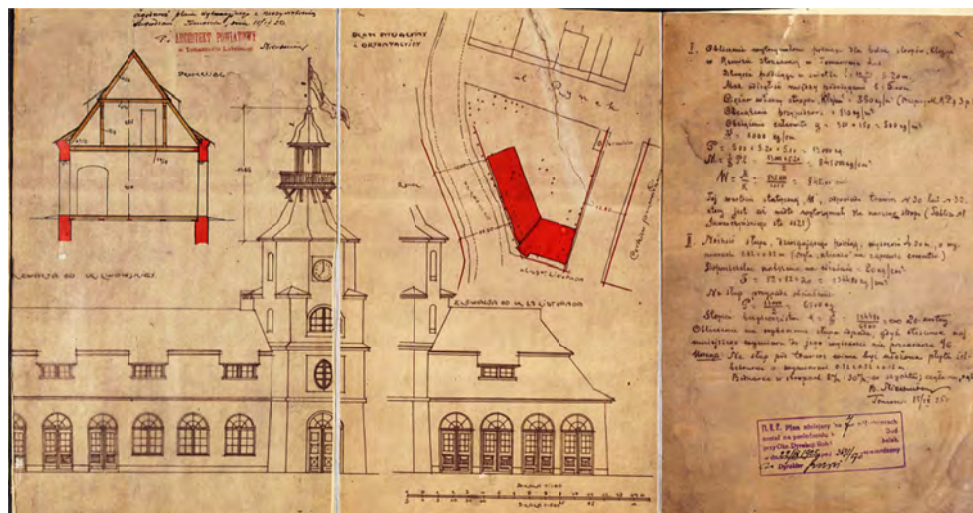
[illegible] Tomaszów, dnia 19/VI 30.

ARCHITEKT POWIATOWY w Tomaszowie Lubelskim

PRZEKRÓJ

ELEWACJA OD UL. LWOWSKIEJ

PLAN SYTUACYJNY I ORJENTACYJNY

Rynek

ELEWACJA OD UL. 29 LISTOPADA

I. Obliczenie wytrzymałości potrzebnej dla belki stropu, klatki w Ratuszu Miejskim w Tomaszowie Lub.

Długość podłogi w świetle 5.20m

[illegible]

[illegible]

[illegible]

II. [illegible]

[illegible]

Uwaga: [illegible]

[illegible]

Tomaszów, 19/VI 30.

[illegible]